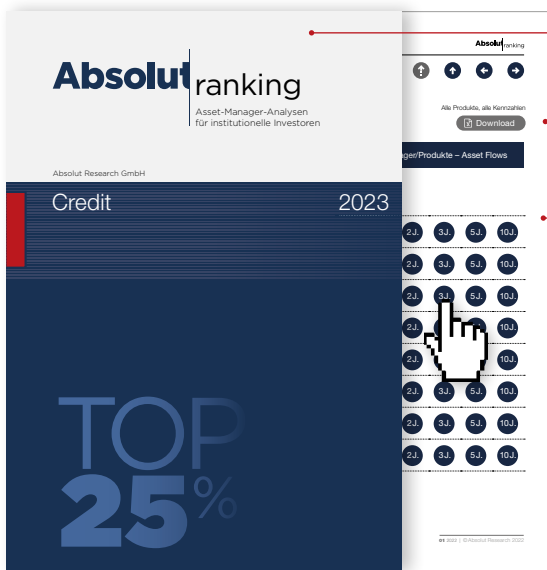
Absolut ranking
Asset-Manager-Analysen für institutionelle Investoren

Absolut Research GmbH

Credit 2023

TOP 25%

Absolut ranking

Alle Produkte, alle Kennzahlen
Download

ager/Produkte – Asset Flows

2J. 3J. 5J. 10J.
2J. 3J. 5J. 10J.
2J. 3J. 5J. 10J.
2J. 3J. 5J. 10J.
2J. 3J. 5J. 10J.
2J. 3J. 5J. 10J.
2J. 3J. 5J. 10J.
2J. 3J. 5J. 10J.

01 2023 | ©Absolut Research 2023